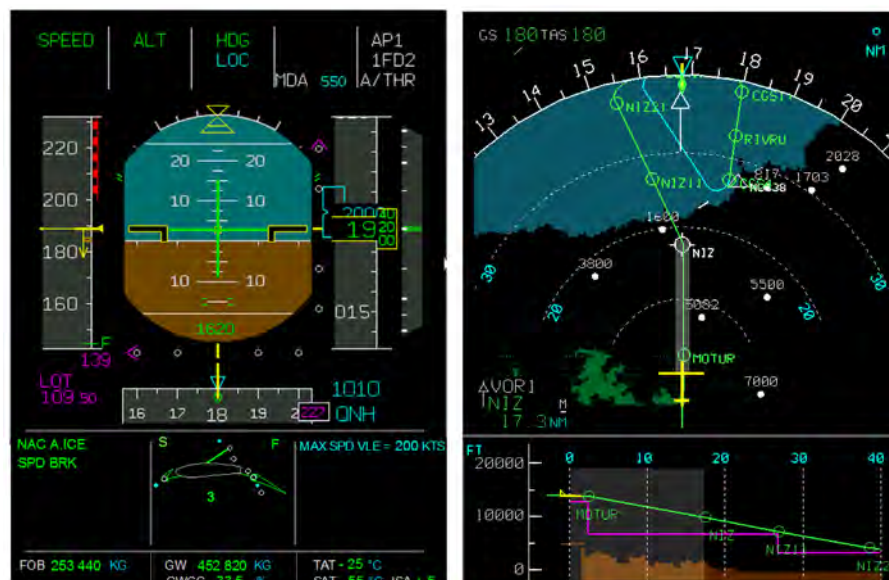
SPEED
ALT
HDG
LOC
AP1
1FD2
MDA 550 A/THR

220
200
180
160
20 20
10 10
10 10
1620
F
139
LOT
109.50
2000
19
40
20
00
015
1010
QNH
16 17 18 19 2
222°

NAC A.ICE
SPD BRK
S
F
3
MAX SPD VLE = 200 KTS

FOB 253 440 KG
GW 452 820 KG
TAT - 25 °C

GS 180 TAS 180
NM
13
14
15
16
17
18
19
20
NIZ11
CGS
RIVRU
NIZ11
NC438
817
1703
2028
1600
NIZ
3800
5500
5082
30
20
20
30
MOTUR
7000
VOR1
NIZ
17.3 NM

FT
20000
10000
0
0
10
20
30
40
MOTUR
NIZ
NIZ11